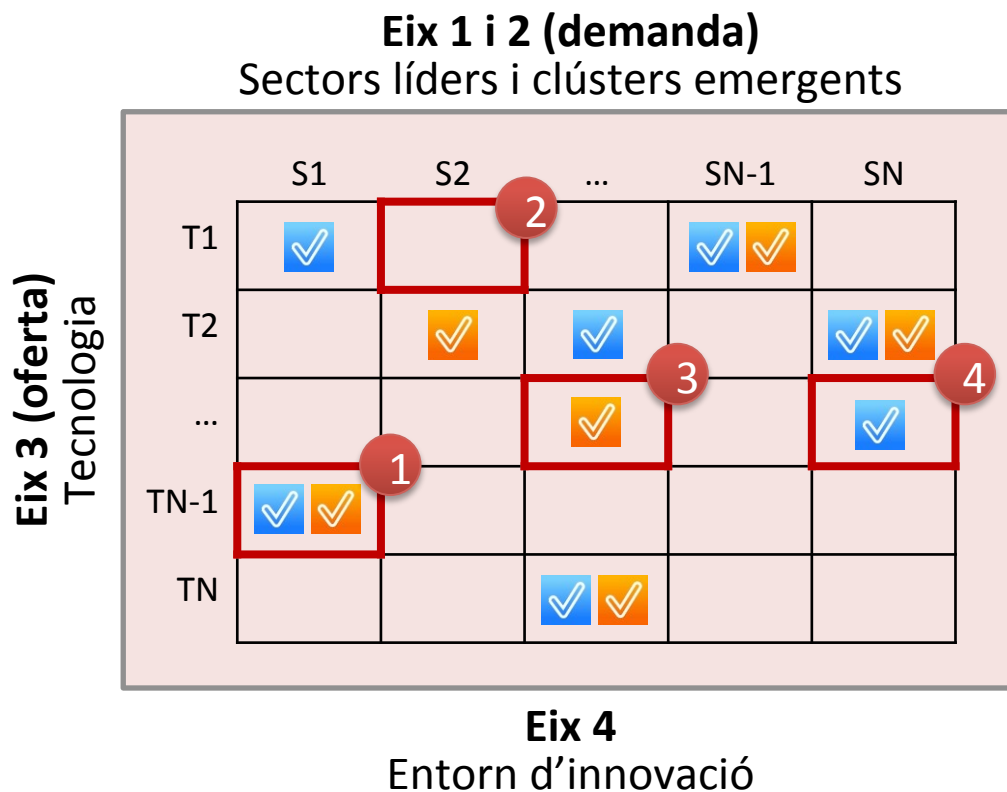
**Eix 1 i 2 (demanda)**
Sectors líders i clústers emergents

**Eix 3 (oferta)**
Tecnologia

| | S1 | S2 | … | SN-1 | SN |
|---|---|---|---|---|---|
| T1 | | 2 | | | |
| T2 | | | | | |
| … | | | 3 | | 4 |
| TN-1 | 1 | | | | |
| TN | | | | | |

**Eix 4**
Entorn d'innovació